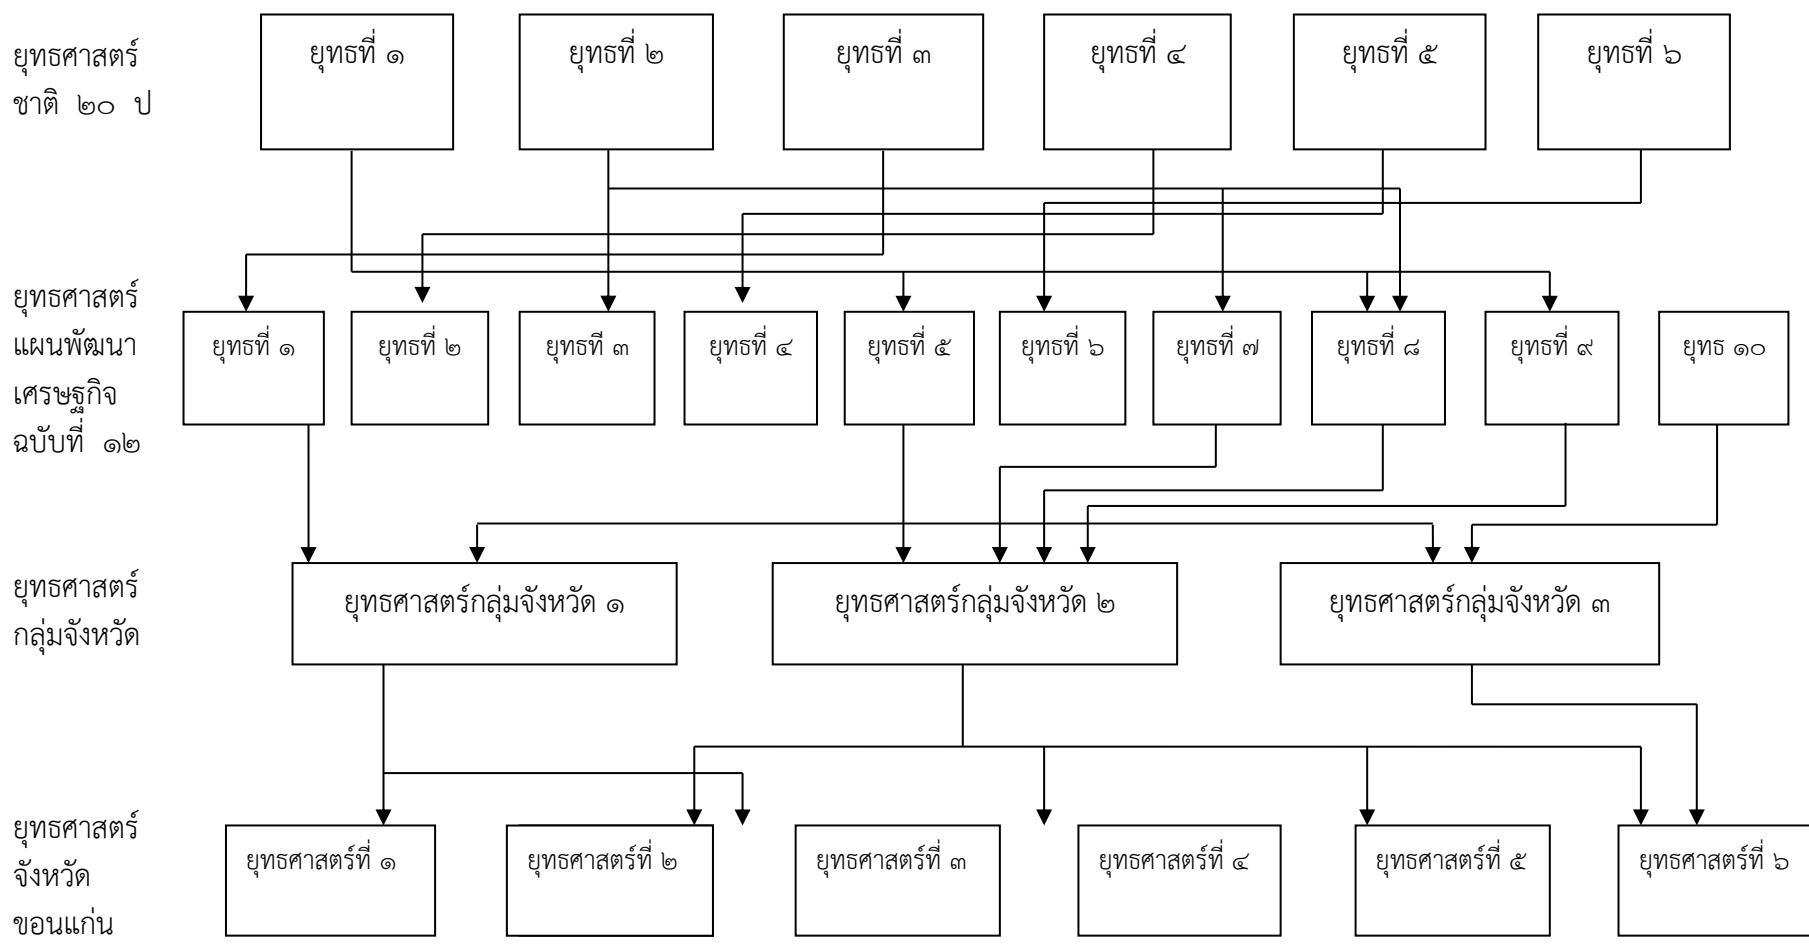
ยุทธศาสตร์ชาติ ๒๐ ป

ยุทธที่ ๑

ยุทธที่ ๒

ยุทธที่ ๓

ยุทธที่ ๔

ยุทธที่ ๕

ยุทธที่ ๖

ยุทธศาสตร์แผนพัฒนาเศรษฐกิจ ฉบับที่ ๑๒

ยุทธที่ ๑

ยุทธที่ ๒

ยุทธที ๓

ยุทธที่ ๔

ยุทธที่ ๕

ยุทธที่ ๖

ยุทธที่ ๗

ยุทธที่ ๘

ยุทธที่ ๙

ยุทธ ๑๐

ยุทธศาสตร์กลุ่มจังหวัด

ยุทธศาสตร์กลุ่มจังหวัด ๑

ยุทธศาสตร์กลุ่มจังหวัด ๒

ยุทธศาสตร์กลุ่มจังหวัด ๓

ยุทธศาสตร์จังหวัดขอนแก่น

ยุทธศาสตร์ที่ ๑

ยุทธศาสตร์ที่ ๒

ยุทธศาสตร์ที่ ๓

ยุทธศาสตร์ที่ ๔

ยุทธศาสตร์ที่ ๕

ยุทธศาสตร์ที่ ๖